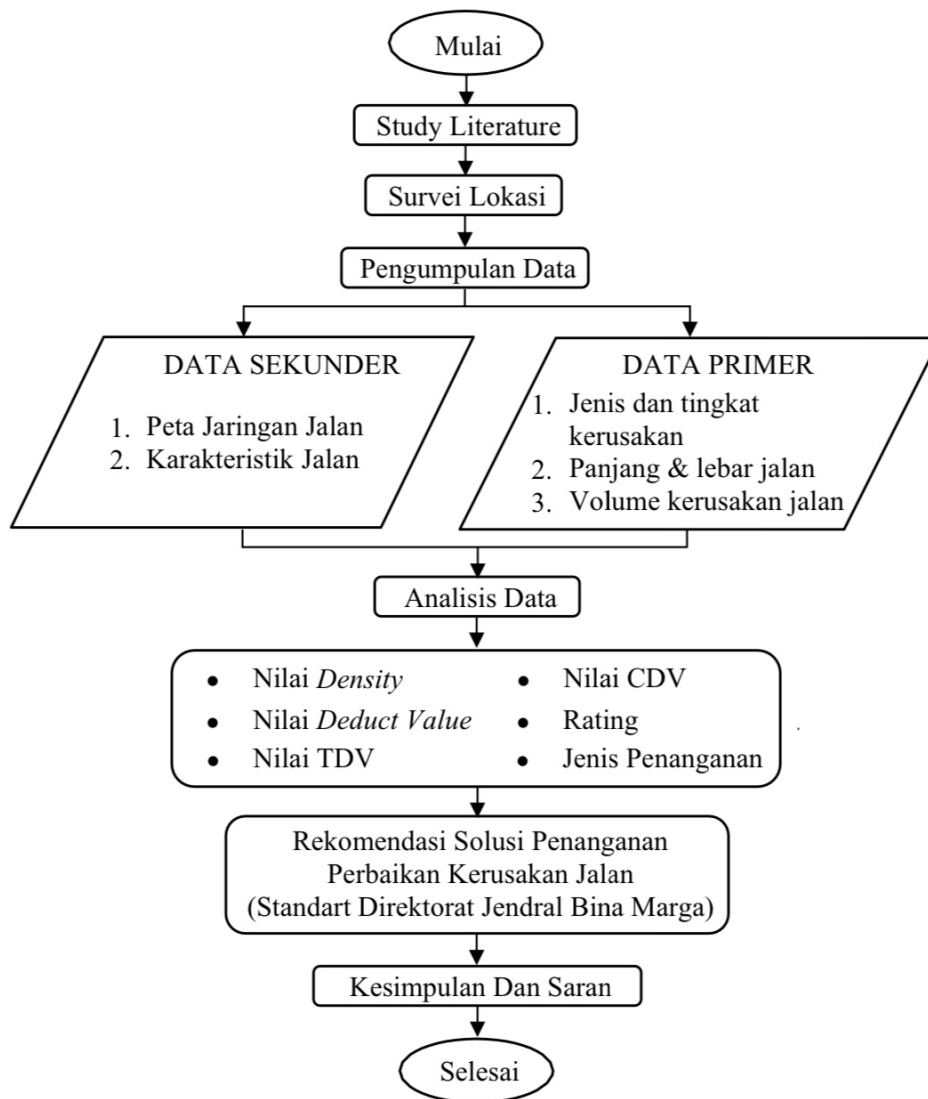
Mulai

Study Literature

Survei Lokasi

Pengumpulan Data

DATA SEKUNDER

1. Peta Jaringan Jalan
2. Karakteristik Jalan

DATA PRIMER

1. Jenis dan tingkat kerusakan
2. Panjang & lebar jalan
3. Volume kerusakan jalan

Analisis Data

• Nilai *Density*
• Nilai *Deduct Value*
• Nilai TDV
• Nilai CDV
• Rating
• Jenis Penanganan

Rekomendasi Solusi Penanganan Perbaikan Kerusakan Jalan (Standart Direktorat Jendral Bina Marga)

Kesimpulan Dan Saran

Selesai